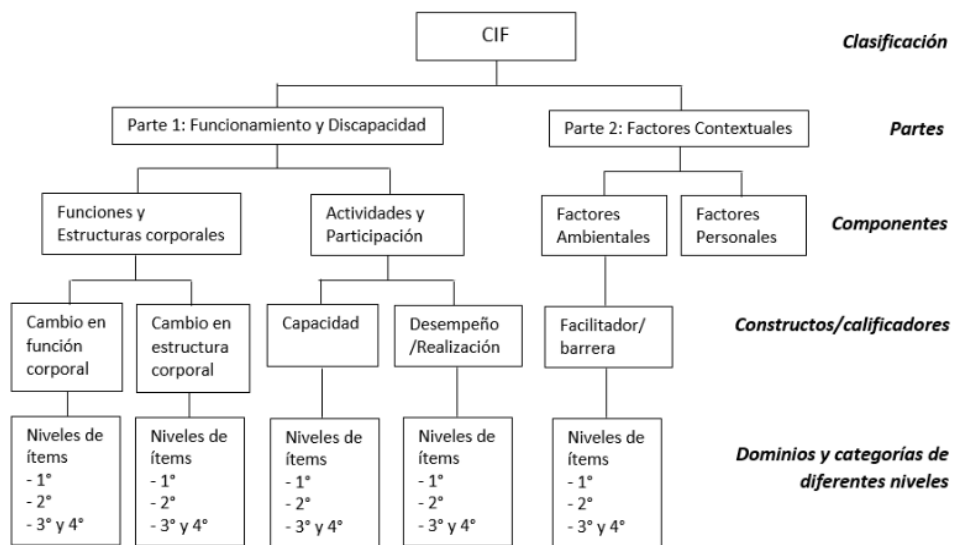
CIF

Clasificación

Parte 1: Funcionamiento y Discapacidad

Parte 2: Factores Contextuales

Partes

Funciones y Estructuras corporales

Actividades y Participación

Factores Ambientales

Factores Personales

Componentes

Cambio en función corporal

Cambio en estructura corporal

Capacidad

Desempeño /Realización

Facilitador/ barrera

Constructos/calificadores

Niveles de ítems
- 1°
- 2°
- 3° y 4°

Niveles de ítems
- 1°
- 2°
- 3° y 4°

Niveles de ítems
- 1°
- 2°
- 3° y 4°

Niveles de ítems
- 1°
- 2°
- 3° y 4°

Niveles de ítems
- 1°
- 2°
- 3° y 4°

Dominios y categorías de diferentes niveles